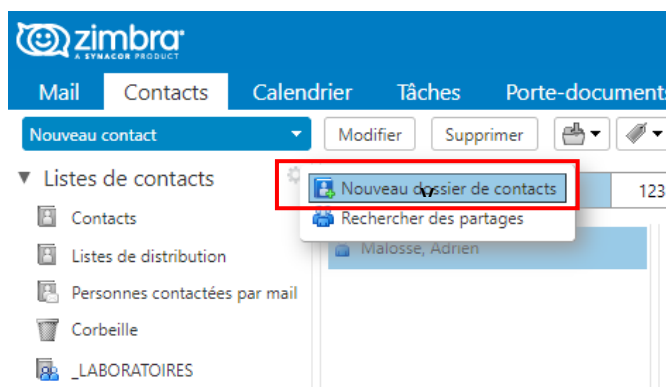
zimbra
A SYNACOR PRODUCT

Mail Contacts Calendrier Tâches Porte-documents

Nouveau contact

Modifier Supprimer

Listes de contacts

Contacts

Listes de distribution

Personnes contactées par mail

Corbeille

_LABORATOIRES

Nouveau dossier de contacts

Rechercher des partages

123

Malosse, Adrien